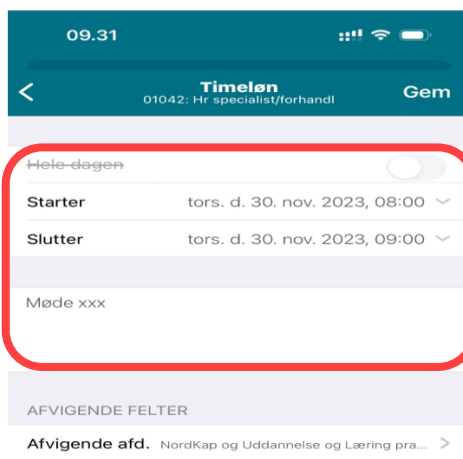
09.31

<

Timeløn

01042: Hr specialist/forhandl

Gem

Hele dagen

Starter tors. d. 30. nov. 2023, 08:00

Slutter tors. d. 30. nov. 2023, 09:00

Møde xxx

AFVIGENDE FELTER

Afvigende afd. NordKap og Uddannelse og Læring pra... >